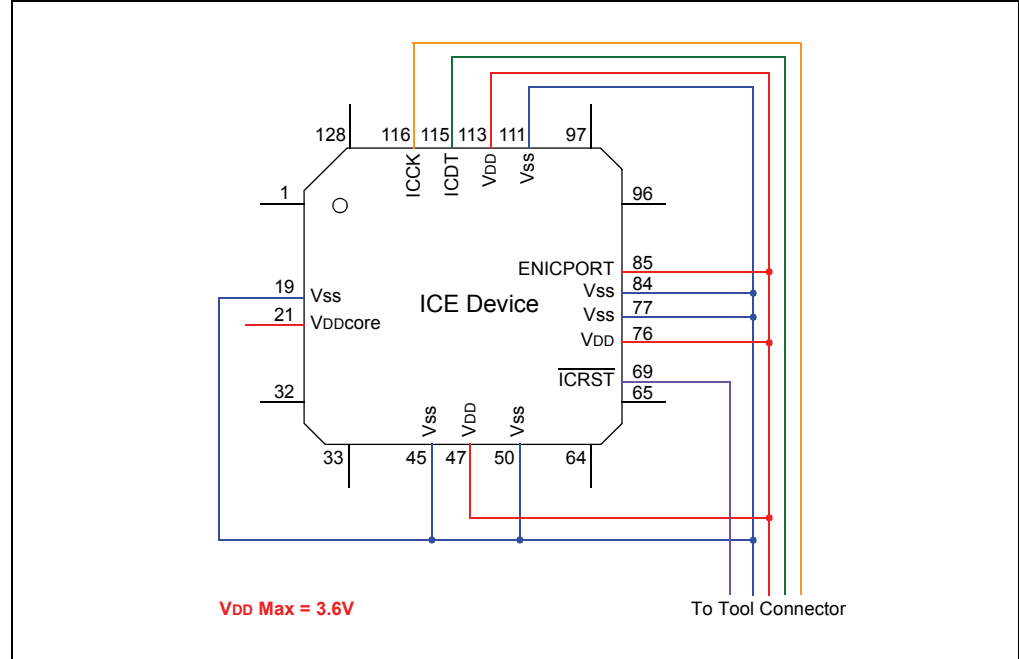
128
116
115
113
111
97
ICCK
ICDT
$V_{DD}$
Vss
1
96
ENICPORT
85
Vss
84
Vss
77
$V_{DD}$
76
$\overline{ICRST}$
69
65
19
Vss
21
$V_{DD}$core
ICE Device
32
Vss
$V_{DD}$
Vss
33
45
47
50
64
$V_{DD}$ Max = 3.6V
To Tool Connector